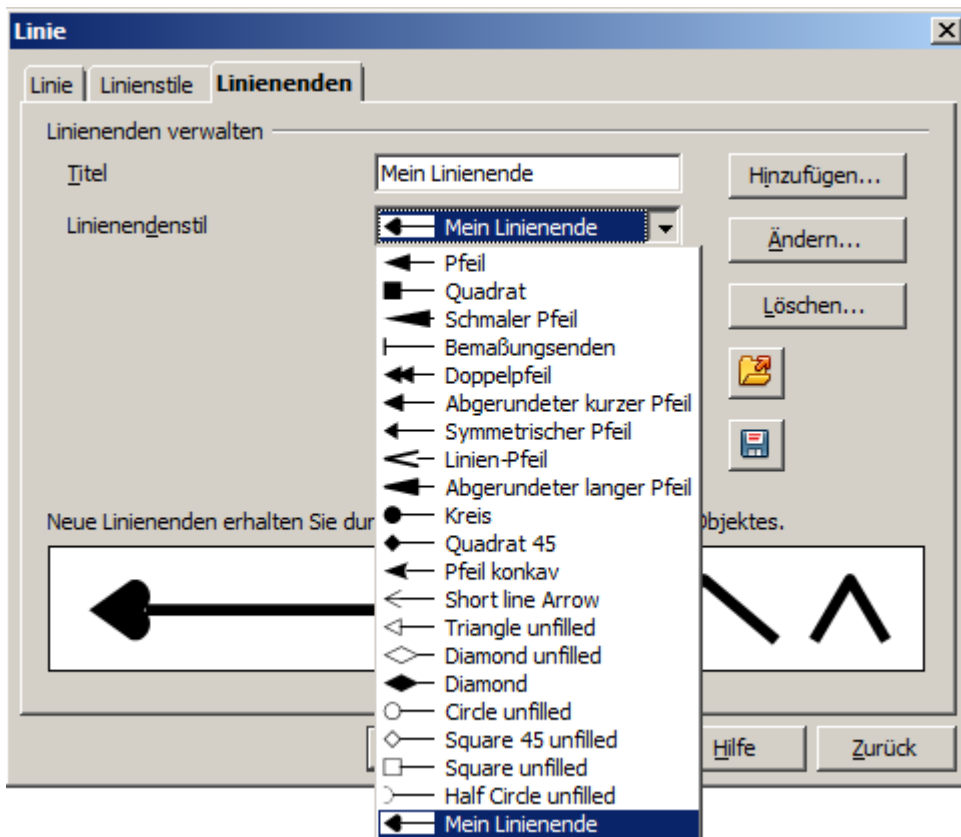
Linie

Linie | Linienstile | Linienenden

Linienenden verwalten

Titel
Mein Linienende
Hinzufügen...

Linienendenstil
Mein Linienende
Ändern...

Pfeil
Quadrat
Schmaler Pfeil
Bemaßungsenden
Doppelpfeil
Abgerundeter kurzer Pfeil
Symmetrischer Pfeil
Linien-Pfeil
Abgerundeter langer Pfeil
Kreis
Quadrat 45
Pfeil konkav
Short line Arrow
Triangle unfilled
Diamond unfilled
Diamond
Circle unfilled
Square 45 unfilled
Square unfilled
Half Circle unfilled
Mein Linienende

Löschen...

Neue Linienenden erhalten Sie dur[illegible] Objektes.

Hilfe
Zurück